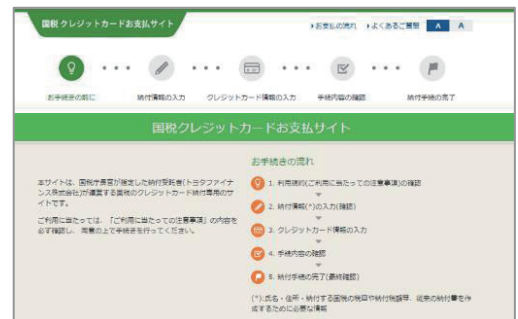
国税クレジットカードお支払サイト

›お支払の流れ ›よくあるご質問 A A

お手続きの前に 納付情報の入力 クレジットカード情報の入力 手続内容の確認 納付手続の完了

国税クレジットカードお支払サイト

本サイトは、国税庁長官が指定した納付受託者(トヨタファイナンス株式会社)が運営する国税のクレジットカード納付専用のサイトです。

ご利用に当たっては、「ご利用に当たっての注意事項」の内容を必ず確認し、同意の上で手続きを行ってください。

お手続きの流れ

1. 利用規約(ご利用に当たっての注意事項)の確認

2. 納付情報(*)の入力(確認)

3. クレジットカード情報の入力

4. 手続内容の確認

5. 納付手続の完了(最終確認)

(*):氏名・住所・納付する国税の税目や納付税額等、従来の納付書を作成するために必要な情報